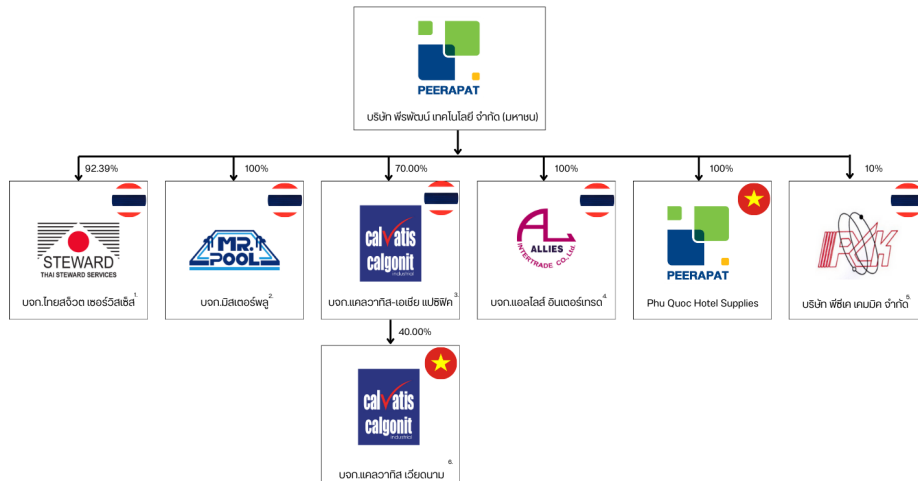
PEERAPAT
บริษัท พีรพัฒน์ เทคโนโลยี จำกัด (มหาชน)

92.39%
STEWARD
THAI STEWARD SERVICES
บจก.ไทยสจ๊วต เซอร์วิสเซ็ส 1.

100%
MR. POOL
บจก.มิสเตอร์พูล 2.

70.00%
calvatis calgonit industrial
บจก.แคลวาทิส-เอเชีย แปซิฟิค 3.

40.00%
calvatis calgonit industrial
บจก.แคลวาทิส เวียดนาม 6.

100%
ALLIES INTERTRADE CO.,Ltd.
บจก.แอลไลส์ อินเตอร์เทรด 4.

100%
PEERAPAT
Phu Quoc Hotel Supplies

10%
PCK
บริษัท พีซีเค เคมมิค จำกัด 5.